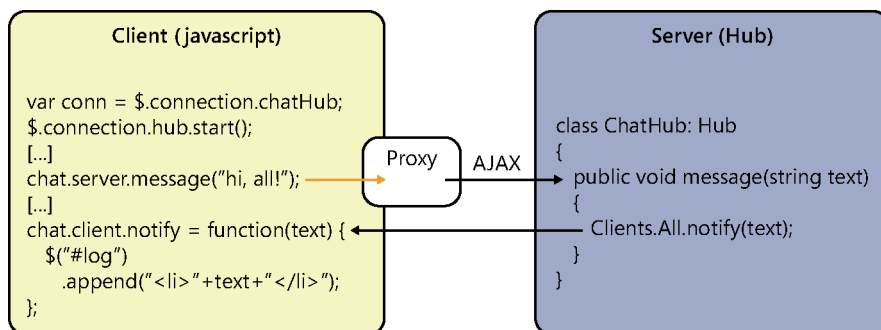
Client (javascript)

var conn = $.connection.chatHub;
$.connection.hub.start();
[...]
chat.server.message("hi, all!");
[...]
chat.client.notify = function(text) {
$("#log")
.append("<li>"+text+"</li>");
};

Proxy

AJAX

Server (Hub)

class ChatHub: Hub
{
public void message(string text)
{
Clients.All.notify(text);
}
}